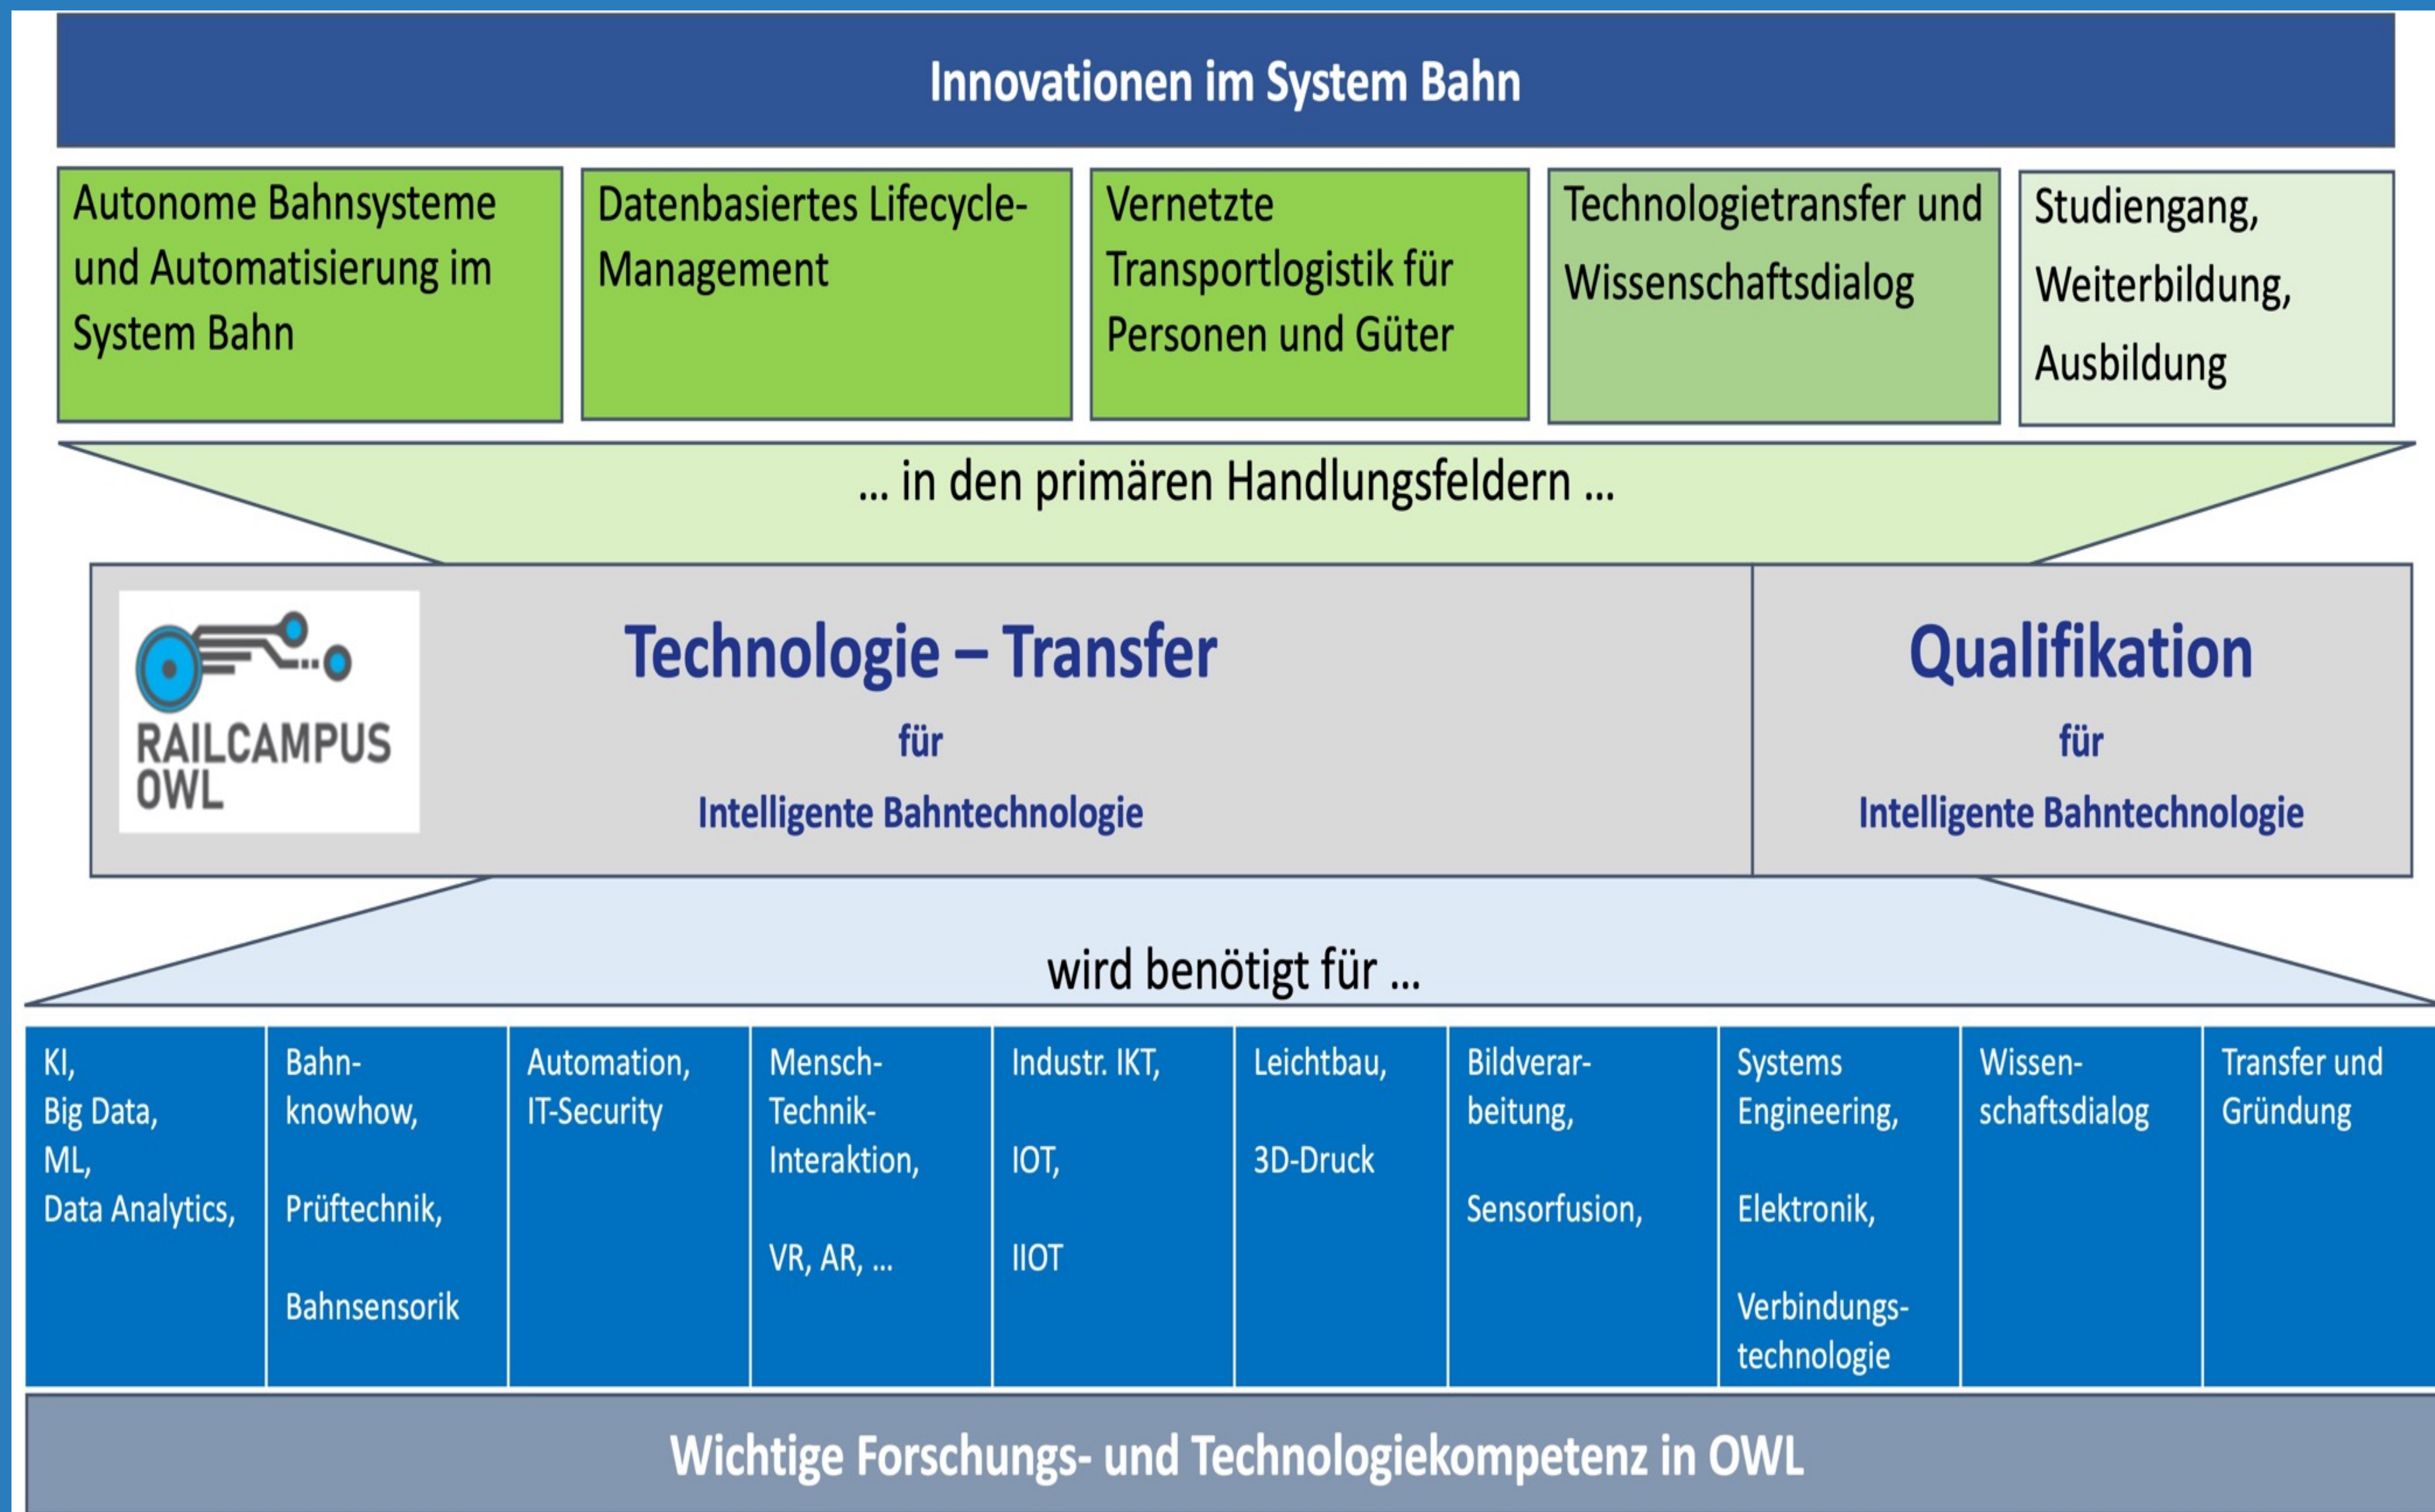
Innovationen im System Bahn

Autonome Bahnsysteme und Automatisierung im System Bahn

Datenbasiertes Lifecycle-Management

Vernetzte Transportlogistik für Personen und Güter

Technologietransfer und Wissenschaftsdialog

Studiengang, Weiterbildung, Ausbildung

... in den primären Handlungsfeldern ...

RAILCAMPUS OWL

Technologie – Transfer
für
Intelligente Bahntechnologie

Qualifikation
für
Intelligente Bahntechnologie

wird benötigt für ...

| KI, Big Data, ML, Data Analytics, | Bahnknowhow, Prüftechnik, Bahnsensorik | Automation, IT-Security | Mensch-Technik-Interaktion, VR, AR, ... | Industr. IKT, IOT, IIOT | Leichtbau, 3D-Druck | Bildverarbeitung, Sensorfusion, | Systems Engineering, Elektronik, Verbindungstechnologie | Wissenschaftsdialog | Transfer und Gründung |
|---|---|---|---|---|---|---|---|---|---|

Wichtige Forschungs- und Technologiekompetenz in OWL